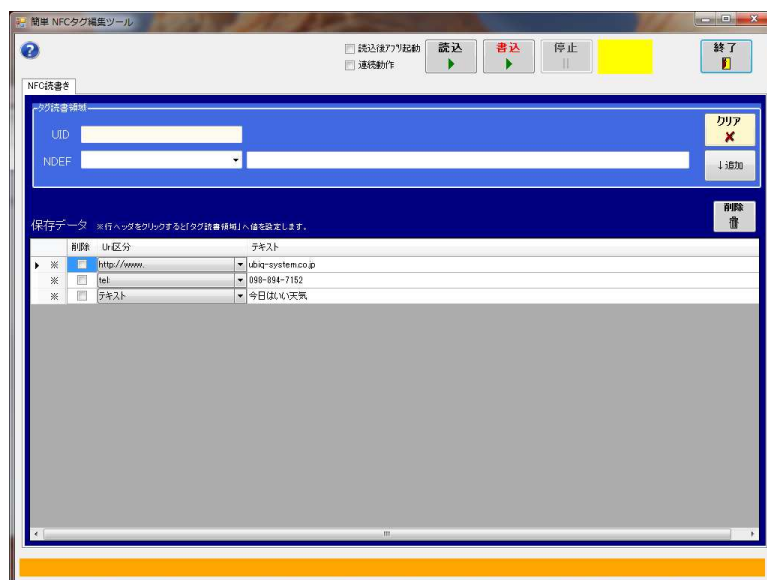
簡単 NFCタグ編集ツール

読込後アプリ起動
連続動作
読込
書込
停止
終了

NFC読書き

タグ読書領域
UID
NDEF
クリア
↓追加

保存データ ※行ヘッダをクリックすると「タグ読書領域」へ値を設定します。
削除

| | | 削除 | Uri区分 | テキスト |
|---|---|---|---|---|
| ▶ | ※ | | http://www. | ubiq-system.co.jp |
| | ※ | | tel: | 098-894-7152 |
| | ※ | | テキスト | 今日はいい天気 |